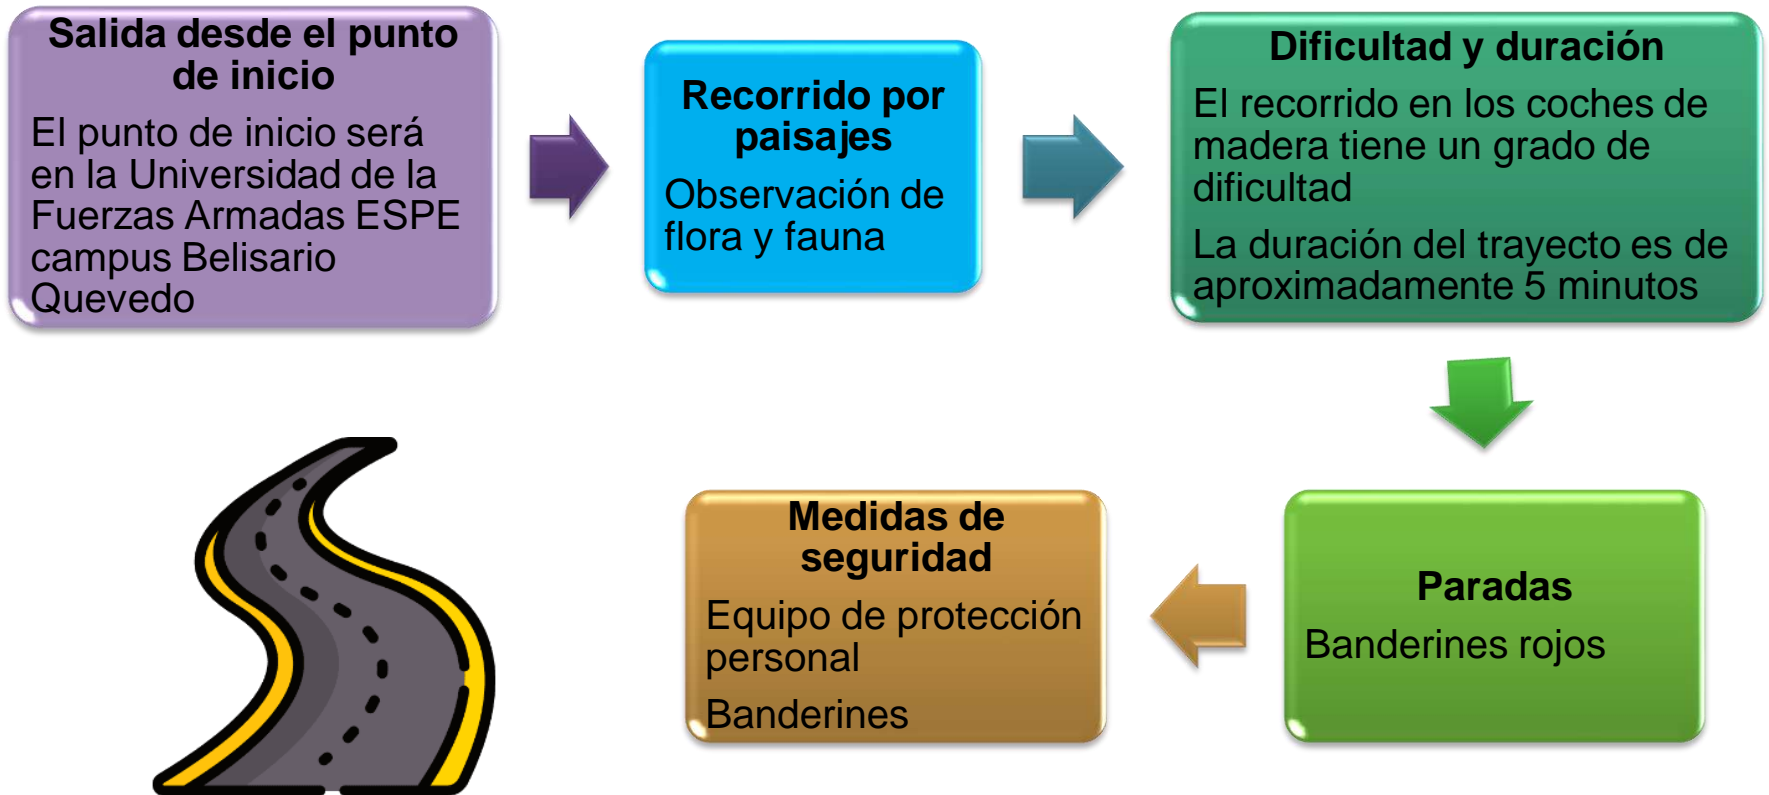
Salida desde el punto de inicio

El punto de inicio será en la Universidad de la Fuerzas Armadas ESPE campus Belisario Quevedo

Recorrido por paisajes

Observación de flora y fauna

Dificultad y duración

El recorrido en los coches de madera tiene un grado de dificultad

La duración del trayecto es de aproximadamente 5 minutos

Paradas

Banderines rojos

Medidas de seguridad

Equipo de protección personal

Banderines